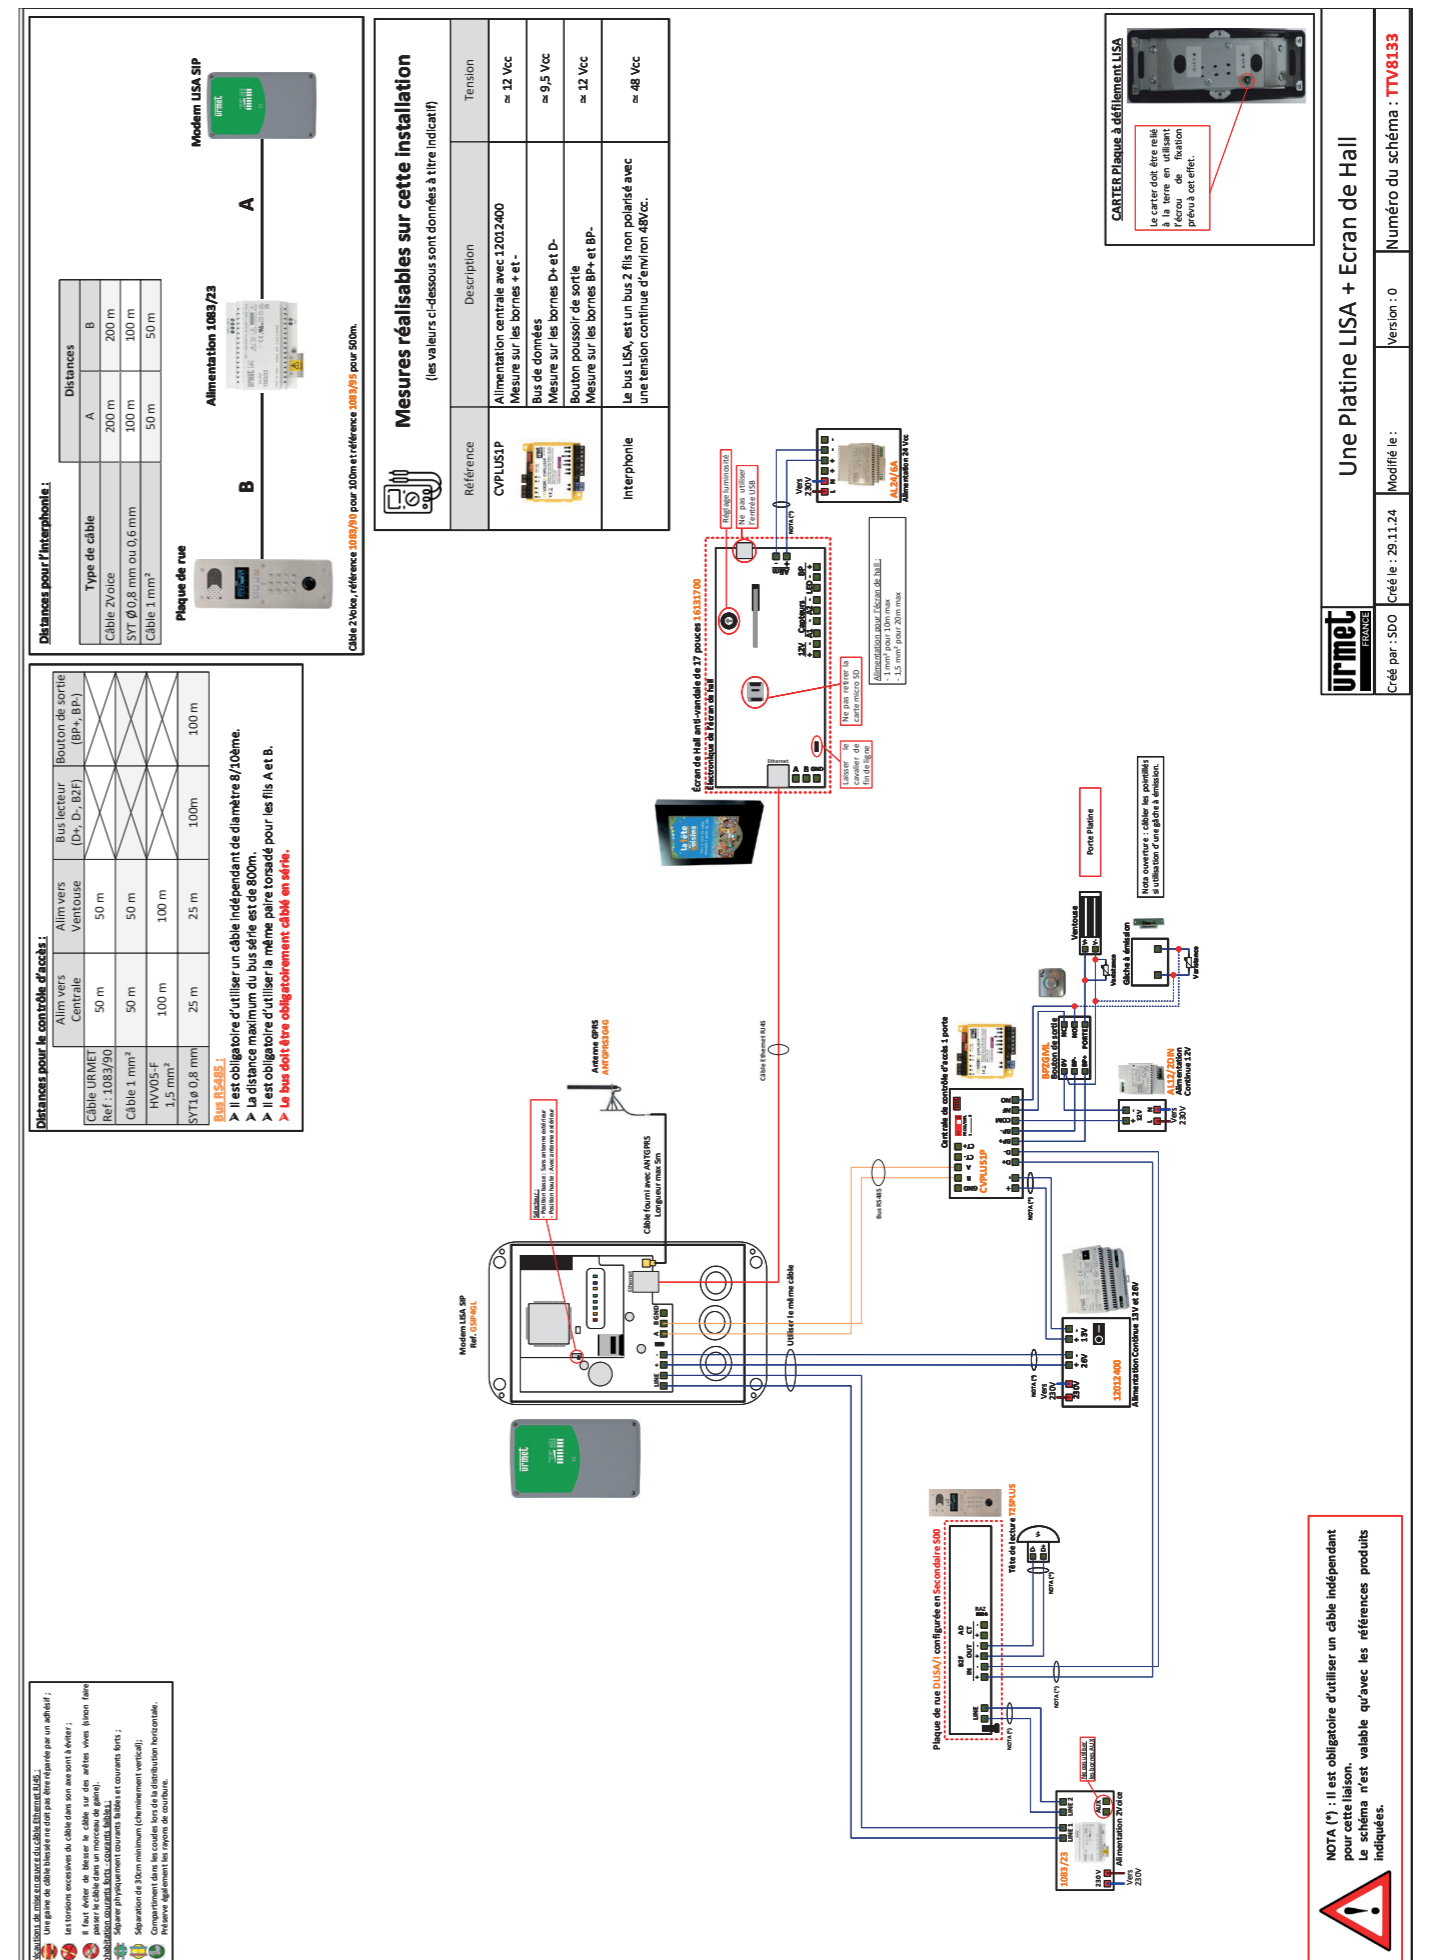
Distances pour l'interphonie :

| Type de câble | Distances A | Distances B |
|---|---|---|
| Câble 2Voice | 200 m | 200 m |
| SYT Ø0,8 mm ou 0,6 mm | 100 m | 100 m |
| Câble 1 mm² | 50 m | 50 m |

Modem USA SIP

A

Alimentation 1083/23

B

Plaque de rue

Câble 2Voice, référence 1083/90 pour 100m et référence 1083/95 pour 500m.

Mesures réalisables sur cette installation
(les valeurs ci-dessous sont données à titre indicatif)

| Référence | Description | Tension |
|---|---|---|
| CVPLUS1P | Alimentation centrale avec 12012400 Mesure sur les bornes + et - | ≃ 12 Vcc |
| | Bus de données Mesure sur les bornes D+ et D- | ≃ 9,5 Vcc |
| | Bouton poussoir de sortie Mesure sur les bornes BP+ et BP- | ≃ 12 Vcc |
| Interphonie | Le bus LISA, est un bus 2 fils non polarisé avec une tension continue d'environ 48Vcc. | ≃ 48 Vcc |

CARTER Plaque à défilement LISA

Le carter doit être relié à la terre en utilisant l'écrou de fixation prévu à cet effet.

Une Platine LISA + Ecran de Hall

Numéro du schéma : TTV8133

urmet FRANCE

Créé par : SDO | Créé le : 29.11.24 | Modifié le : | Version : 0

Distances pour le contrôle d'accès :

| | Alim vers Centrale | Alim vers Ventouse | Bus lecteur (D+, D-, B2F) | Bouton de sortie (BP+, BP-) |
|---|---|---|---|---|
| Câble URMET Ref : 1083/90 | 50 m | 50 m | | |
| Câble 1 mm² | 50 m | 50 m | | |
| HVV05-F 1,5 mm² | 100 m | 100 m | | |
| SYT1ø 0,8 mm | 25 m | 25 m | 100m | 100 m |

Bus RS485 :
➤ Il est obligatoire d'utiliser un câble indépendant de diamètre 8/10ème.
➤ La distance maximum du bus série est de 800m.
➤ Il est obligatoire d'utiliser la même paire torsadée pour les fils A et B.
➤ Le bus doit être obligatoirement câblé en série.

Écran de Hall anti-vandale de 17 pouces 1613/700
Électronique de l'écran de hall

Réglage luminosité
Ne pas utiliser l'entrée USB
Ne pas retirer la carte micro SD
Laisser le cavalier de fin de ligne
Alimentation pour l'écran de hall : - 1 mm² pour 10m max - 1,5 mm² pour 20m max

Ethernet

AL24/6A Alimentation 24 Vcc
Vers 230V
NOTA (*)

Câble Ethernet RJ45

Antenne GPRS ANTGPRS3G4G

Câble fourni avec ANTGPRS Longueur max 5m

Modem LISA SIP Ref. GSIP4GL

Utiliser le même câble

Bus RS485

Centrale de contrôle d'accès 1 porte CVPLUS1P

BP2GML Bouton de sortie

Porte Platine
Ventouse
Gâche à émission
Nota ouverture : câbler les pointillés si utilisation d'une gâche à émission.

AL12/2DIN Alimentation Continue 12V
Vers 230V

12012400 Alimentation Continue 13V et 26V
Vers 230V
NOTA (*)

Plaque de rue DUSA/I configurée en Secondaire 500
Tête de lecture T2SPLUS
NOTA (*)

1083/23 Alimentation 2Voice
Vers 230V

Précautions de mise en œuvre du câble Ethernet RJ45 :
Une gaine de câble blessée ne doit pas être réparée par un adhésif ;
Les torsions excessives du câble dans son axe sont à éviter ;
Il faut éviter de blesser le câble sur des arêtes vives (sinon faire passer le câble dans un morceau de gaine) ;
Cohabitation courants forts - courants faibles :
Séparer physiquement courants faibles et courants forts ;
Séparation de 30cm minimum (cheminement vertical) ;
Compartiment dans les coudes lors de la distribution horizontale.
Préserver également les rayons de courbure.

NOTA (*) : Il est obligatoire d'utiliser un câble indépendant pour cette liaison.
Le schéma n'est valable qu'avec les références produits indiquées.